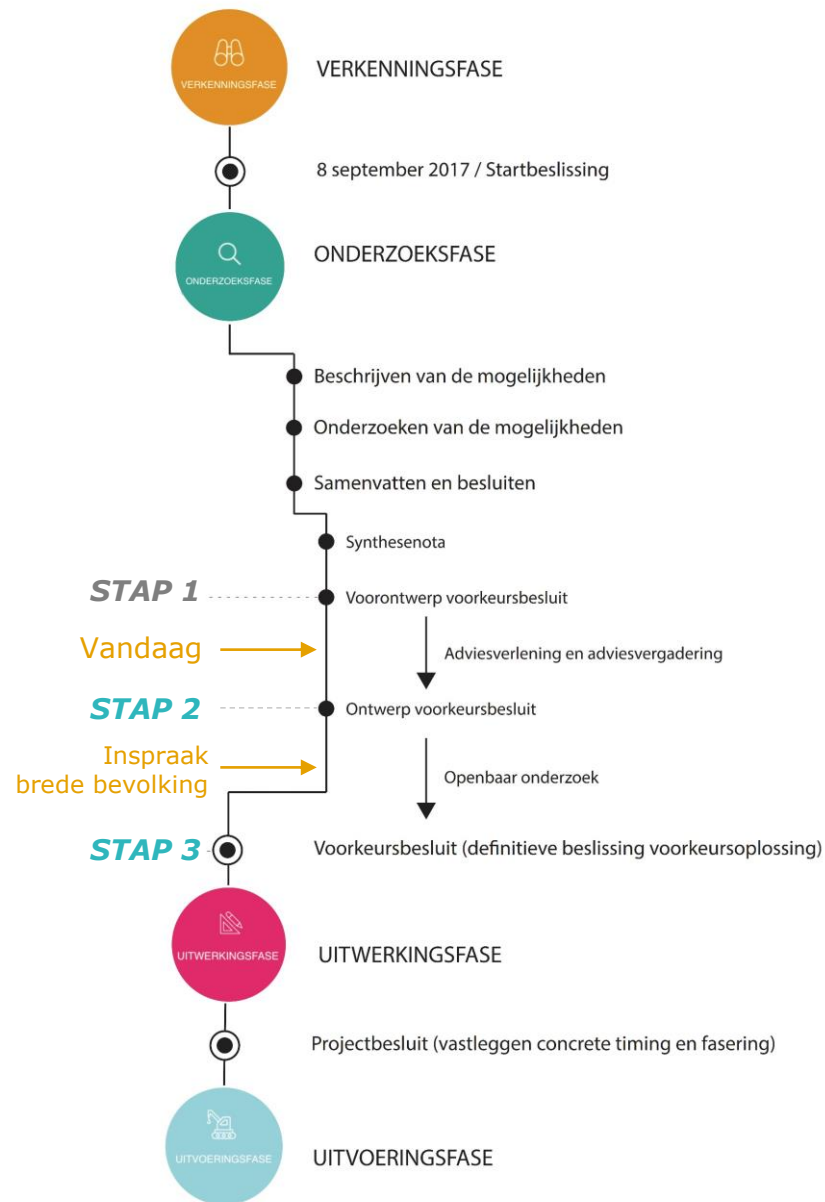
VERKENNINGSFASE

VERKENNINGSFASE

8 september 2017 / Startbeslissing

ONDERZOEKSFASE

ONDERZOEKSFASE

Beschrijven van de mogelijkheden

Onderzoeken van de mogelijkheden

Samenvatten en besluiten

Synthesenota

STAP 1

Voorontwerp voorkeursbesluit

Vandaag

Adviesverlening en adviesvergadering

STAP 2

Ontwerp voorkeursbesluit

Inspraak brede bevolking

Openbaar onderzoek

STAP 3

Voorkeursbesluit (definitieve beslissing voorkeursoplossing)

UITWERKINGSFASE

UITWERKINGSFASE

Projectbesluit (vastleggen concrete timing en fasering)

UITVOERINGSFASE

UITVOERINGSFASE